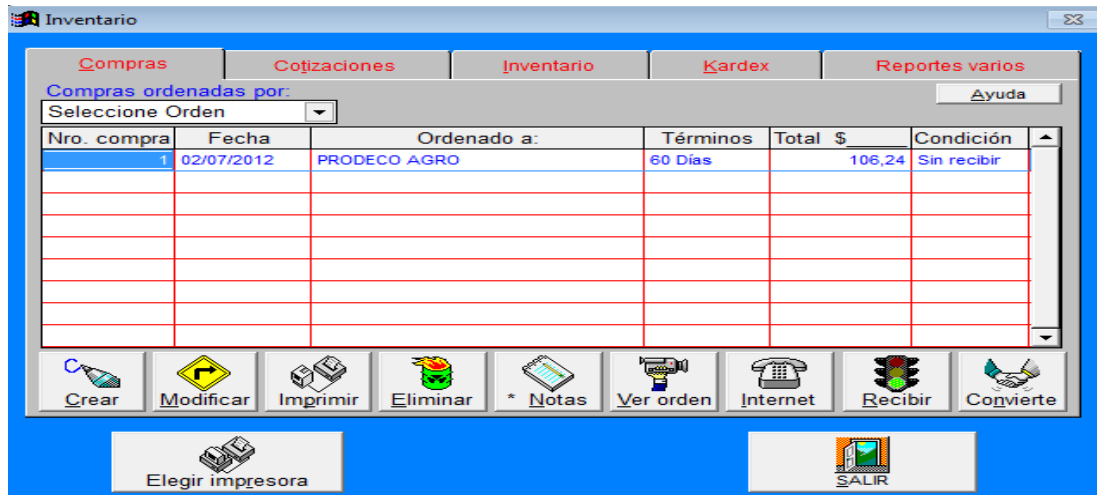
Inventario

Compras | Cotizaciones | Inventario | Kardex | Reportes varios

Compras ordenadas por:
Seleccione Orden

Ayuda

| Nro. compra | Fecha | Ordenado a: | Términos | Total $ | Condición |
|---|---|---|---|---|---|
| 1 | 02/07/2012 | PRODECO AGRO | 60 Días | 106,24 | Sin recibir |
| | | | | | |
| | | | | | |
| | | | | | |
| | | | | | |
| | | | | | |
| | | | | | |
| | | | | | |
| | | | | | |

Crear | Modificar | Imprimir | Eliminar | * Notas | Ver orden | Internet | Recibir | Convierte

Elegir impresora

SALIR